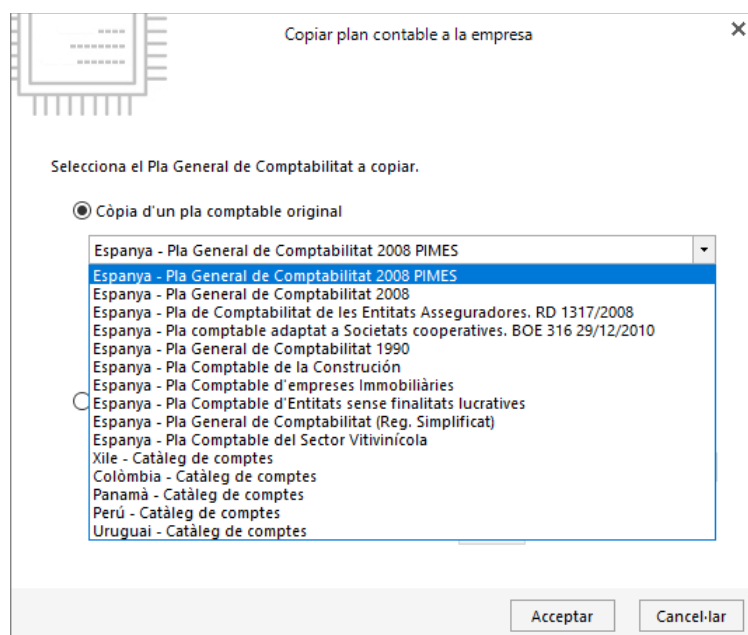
Copiar plan contable a la empresa

×

Selecciona el Pla General de Comptabilitat a copiar.

Còpia d'un pla comptable original

Espanya - Pla General de Comptabilitat 2008 PIMES

Espanya - Pla General de Comptabilitat 2008 PIMES
Espanya - Pla General de Comptabilitat 2008
Espanya - Pla de Comptabilitat de les Entitats Asseguradores. RD 1317/2008
Espanya - Pla comptable adaptat a Societats cooperatives. BOE 316 29/12/2010
Espanya - Pla General de Comptabilitat 1990
Espanya - Pla Comptable de la Construció
Espanya - Pla Comptable d'empreses Immobiliàries
Espanya - Pla Comptable d'Entitats sense finalitats lucratives
Espanya - Pla General de Comptabilitat (Reg. Simplificat)
Espanya - Pla Comptable del Sector Vitivinícola
Xile - Catàleg de comptes
Colòmbia - Catàleg de comptes
Panamà - Catàleg de comptes
Perú - Catàleg de comptes
Uruguai - Catàleg de comptes

Acceptar

Cancel·lar